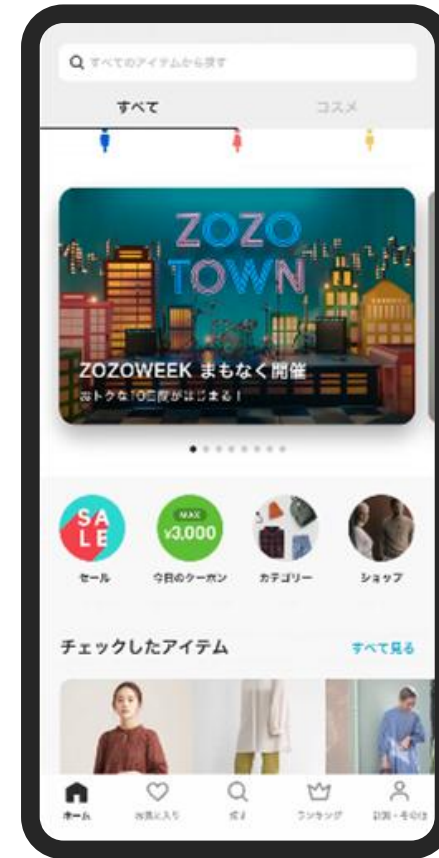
すべてのアイテムから探す

すべて

コスメ

ZOZO TOWN

ZOZOWEEK まもなく開催

おトクな10日間がはじまる！

SALE

セール

MAX ¥3,000

今日のクーポン

カテゴリー

ショップ

チェックしたアイテム

すべて見る

ホーム

お気に入り

さがす

ランキング

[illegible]